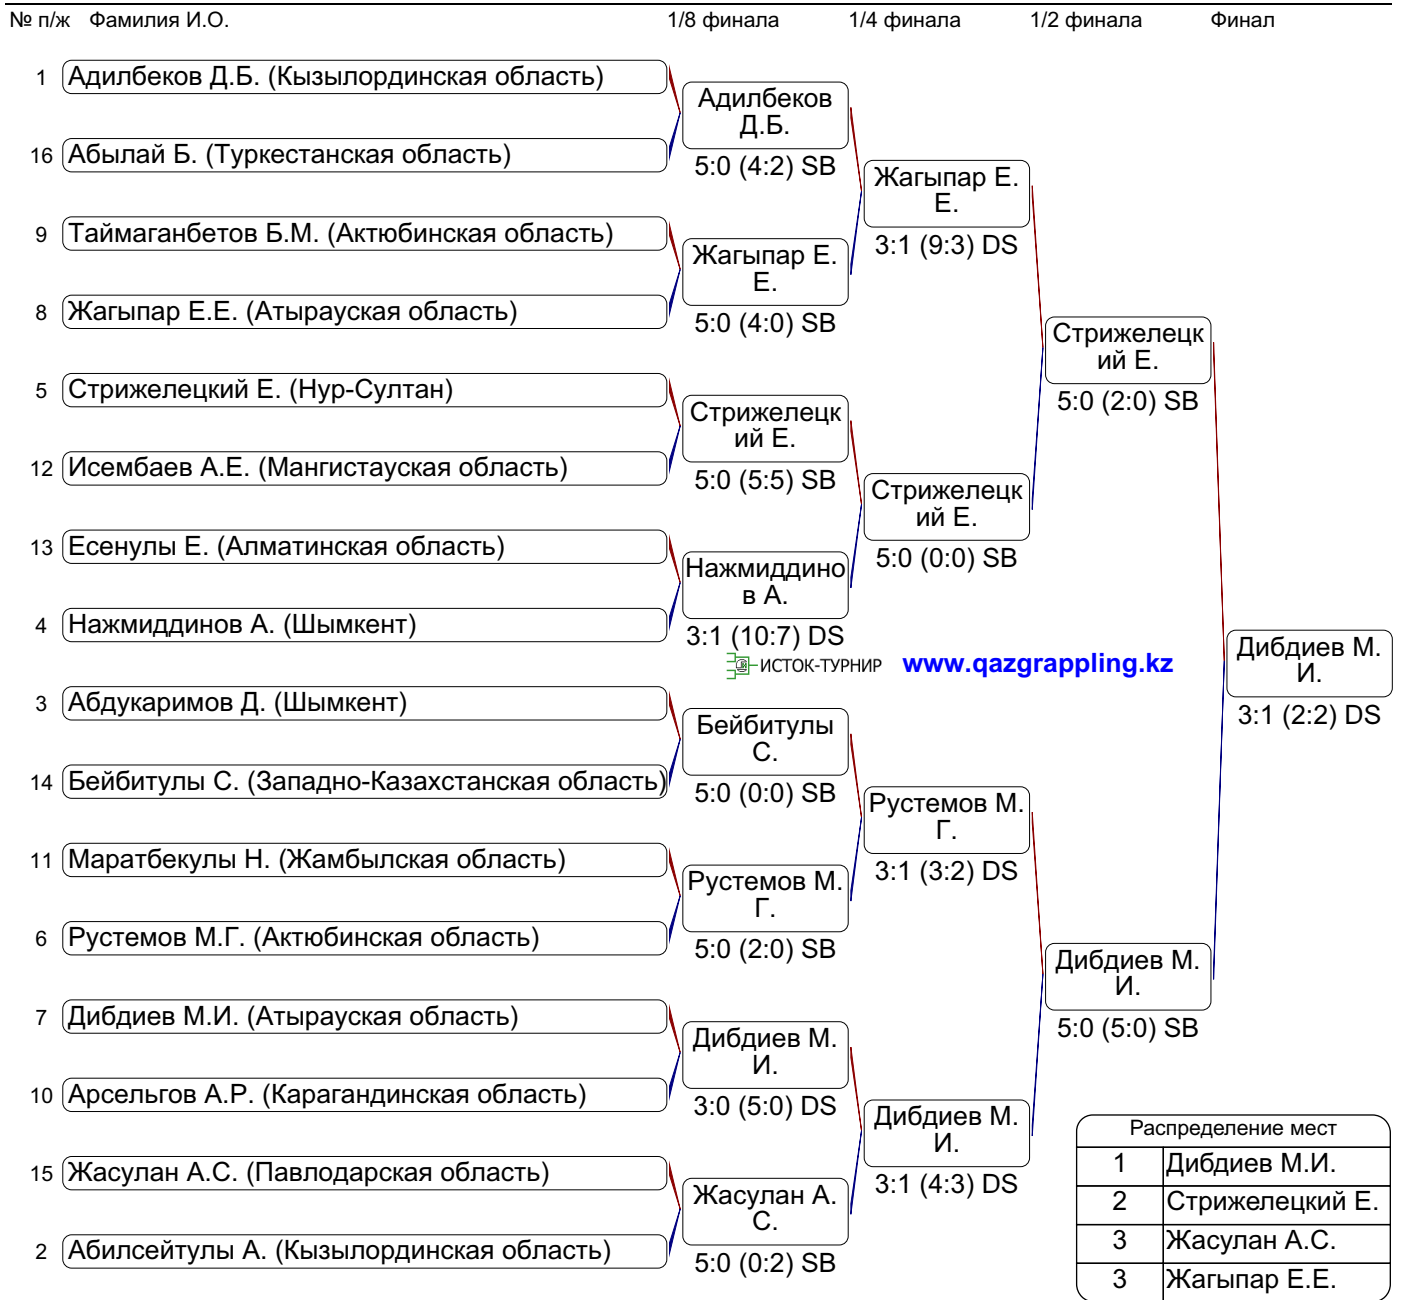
№ п/ж Фамилия И.О. 1/8 финала 1/4 финала 1/2 финала Финал

1 Адилбеков Д.Б. (Кызылординская область)
16 Абылай Б. (Туркестанская область)
9 Таймаганбетов Б.М. (Актюбинская область)
8 Жагыпар Е.Е. (Атырауская область)
5 Стрижелецкий Е. (Нур-Султан)
12 Исембаев А.Е. (Мангистауская область)
13 Есенулы Е. (Алматинская область)
4 Нажмиддинов А. (Шымкент)
3 Абдукаримов Д. (Шымкент)
14 Бейбитулы С. (Западно-Казахстанская область)
11 Маратбекулы Н. (Жамбылская область)
6 Рустемов М.Г. (Актюбинская область)
7 Дибдиев М.И. (Атырауская область)
10 Арсельгов А.Р. (Карагандинская область)
15 Жасулан А.С. (Павлодарская область)
2 Абилсейтулы А. (Кызылординская область)

Адилбеков Д.Б.
5:0 (4:2) SB
Жагыпар Е. Е.
5:0 (4:0) SB
Стрижелецкий Е.
5:0 (5:5) SB
Нажмиддинов А.
3:1 (10:7) DS
Бейбитулы С.
5:0 (0:0) SB
Рустемов М. Г.
5:0 (2:0) SB
Дибдиев М. И.
3:0 (5:0) DS
Жасулан А. С.
5:0 (0:2) SB

Жагыпар Е. Е.
3:1 (9:3) DS
Стрижелецкий Е.
5:0 (0:0) SB
Рустемов М. Г.
3:1 (3:2) DS
Дибдиев М. И.
3:1 (4:3) DS

Стрижелецкий Е.
5:0 (2:0) SB
Дибдиев М. И.
5:0 (5:0) SB

Дибдиев М. И.
3:1 (2:2) DS

ИСТОК-ТУРНИР www.qazgrappling.kz

| Распределение мест | |
|---|---|
| 1 | Дибдиев М.И. |
| 2 | Стрижелецкий Е. |
| 3 | Жасулан А.С. |
| 3 | Жагыпар Е.Е. |